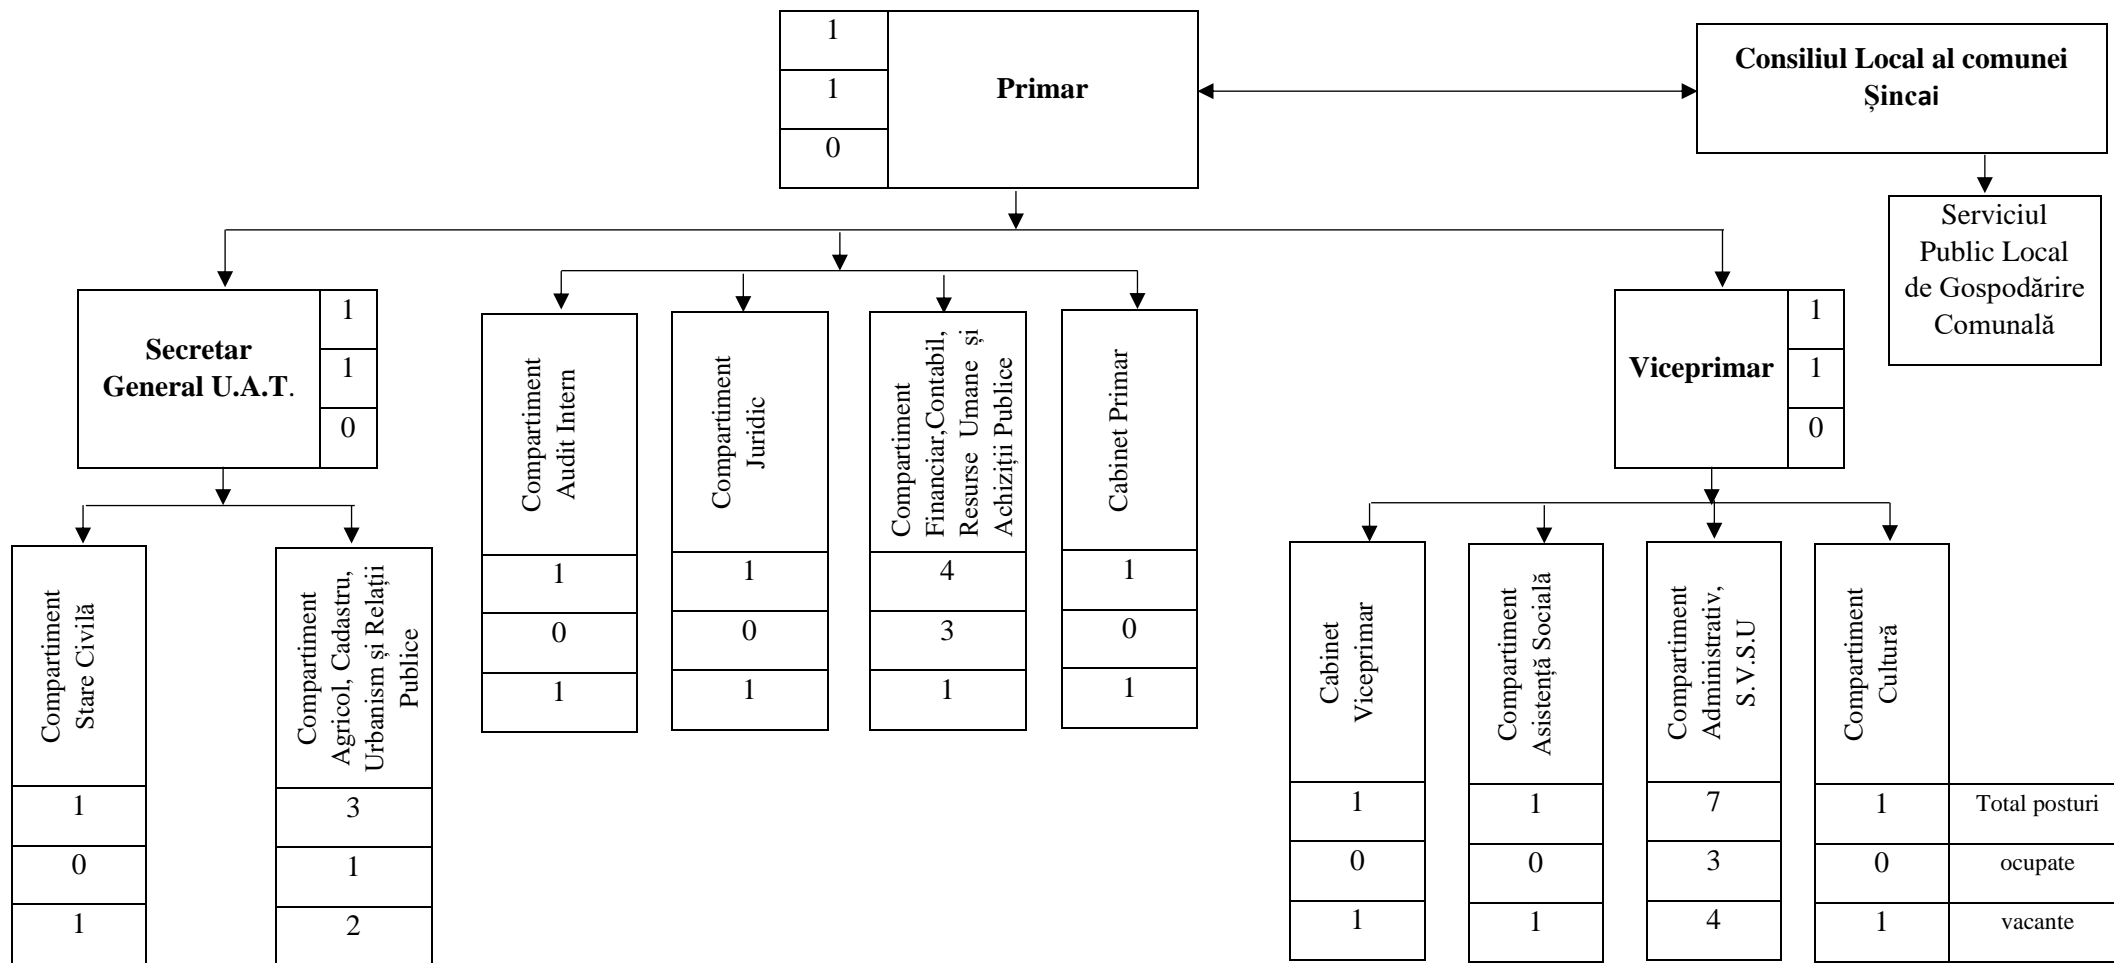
1
1
0
Primar

Consiliul Local al comunei Șincai

Serviciul Public Local de Gospodărire Comunală

Secretar General U.A.T.
1
1
0

Compartiment Audit Intern
1
0
1

Compartiment Juridic
1
0
1

Compartiment Financiar,Contabil, Resurse Umane și Achiziții Publice
4
3
1

Cabinet Primar
1
0
1

Viceprimar
1
1
0

Compartiment Stare Civilă
1
0
1

Compartiment Agricol, Cadastru, Urbanism și Relații Publice
3
1
2

Cabinet Viceprimar
1
0
1

Compartiment Asistență Socială
1
0
1

Compartiment Administrativ, S.V.S.U
7
3
4

Compartiment Cultură
1
0
1

Total posturi
ocupate
vacante